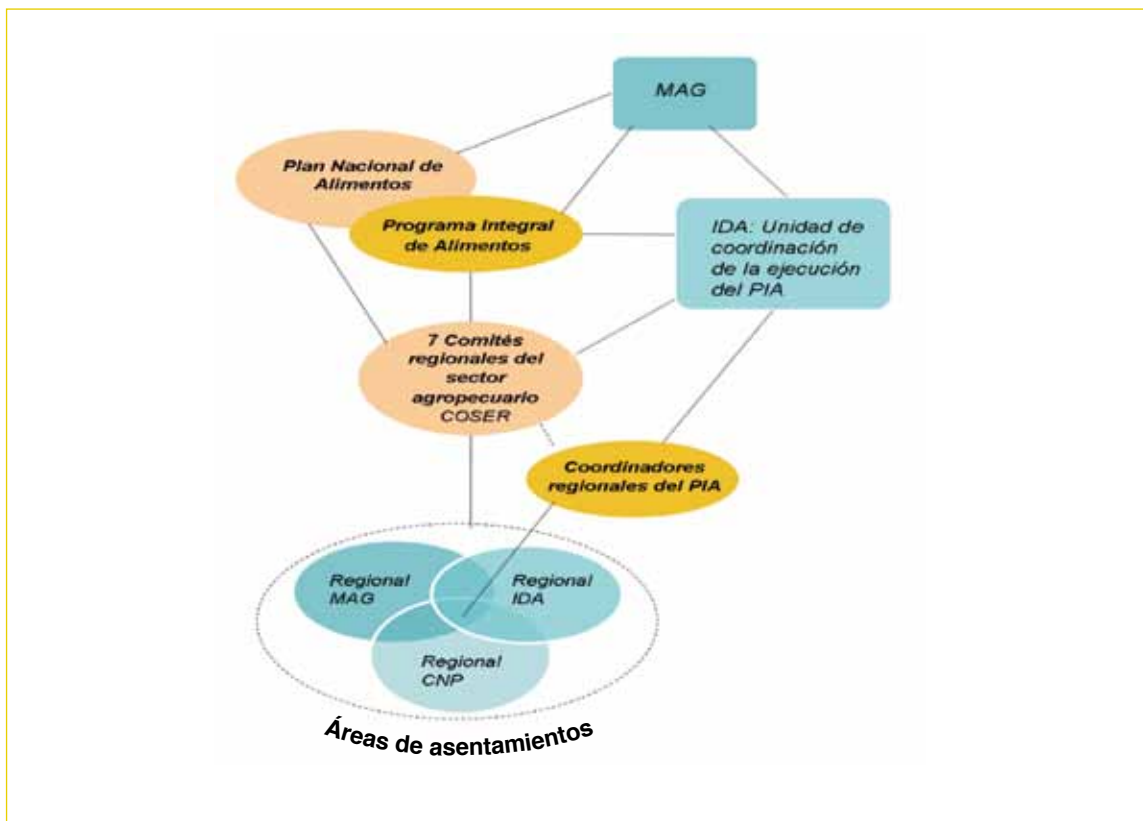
MAG

Plan Nacional de Alimentos

Programa Integral de Alimentos

IDA: Unidad de coordinación de la ejecución del PIA

7 Comités regionales del sector agropecuario COSER

Coordinadores regionales del PIA

Regional MAG

Regional IDA

Regional CNP

Áreas de asentamientos